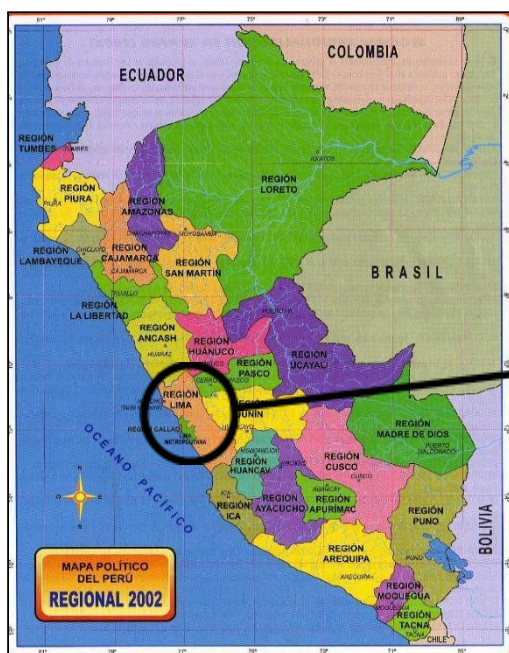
COLOMBIA

ECUADOR

REGIÓN TUMBES
TUMBES

REGIÓN PIURA
PIURA

REGIÓN AMAZONAS

REGIÓN LAMBAYEQUE
CHICLAYO

REGIÓN CAJAMARCA
CAJAMARCA

REGIÓN LORETO
IQUITOS

MOYOBAMBA

REGIÓN SAN MARTÍN

BRASIL

TRUJILLO

REGIÓN LA LIBERTAD

REGIÓN ANCASH
HUARAZ

REGIÓN HUÁNUCO
HUÁNUCO

PUCALLPA

REGIÓN UCAYALI

REGIÓN PASCO
CERRO DE PASCO

REGIÓN LIMA

REGIÓN CALLAO

LIMA METROPOLITANA

REGIÓN JUNÍN

REGIÓN MADRE DE DIOS
PUERTO MALDONADO

REGIÓN HUANCAVELICA

REGIÓN CUSCO
CUSCO

OCEANO PACIFICO

N
O
E
S

REGIÓN AYACUCHO

REGIÓN APURÍMAC

REGIÓN ICA
ICA

REGIÓN PUNO
PUNO

BOLIVIA

REGIÓN AREQUIPA
AREQUIPA

REGIÓN MOQUEGUA
MOQUEGUA

REGIÓN TACNA
TACNA

CHILE

MAPA POLÍTICO DEL PERÚ
REGIONAL 2002